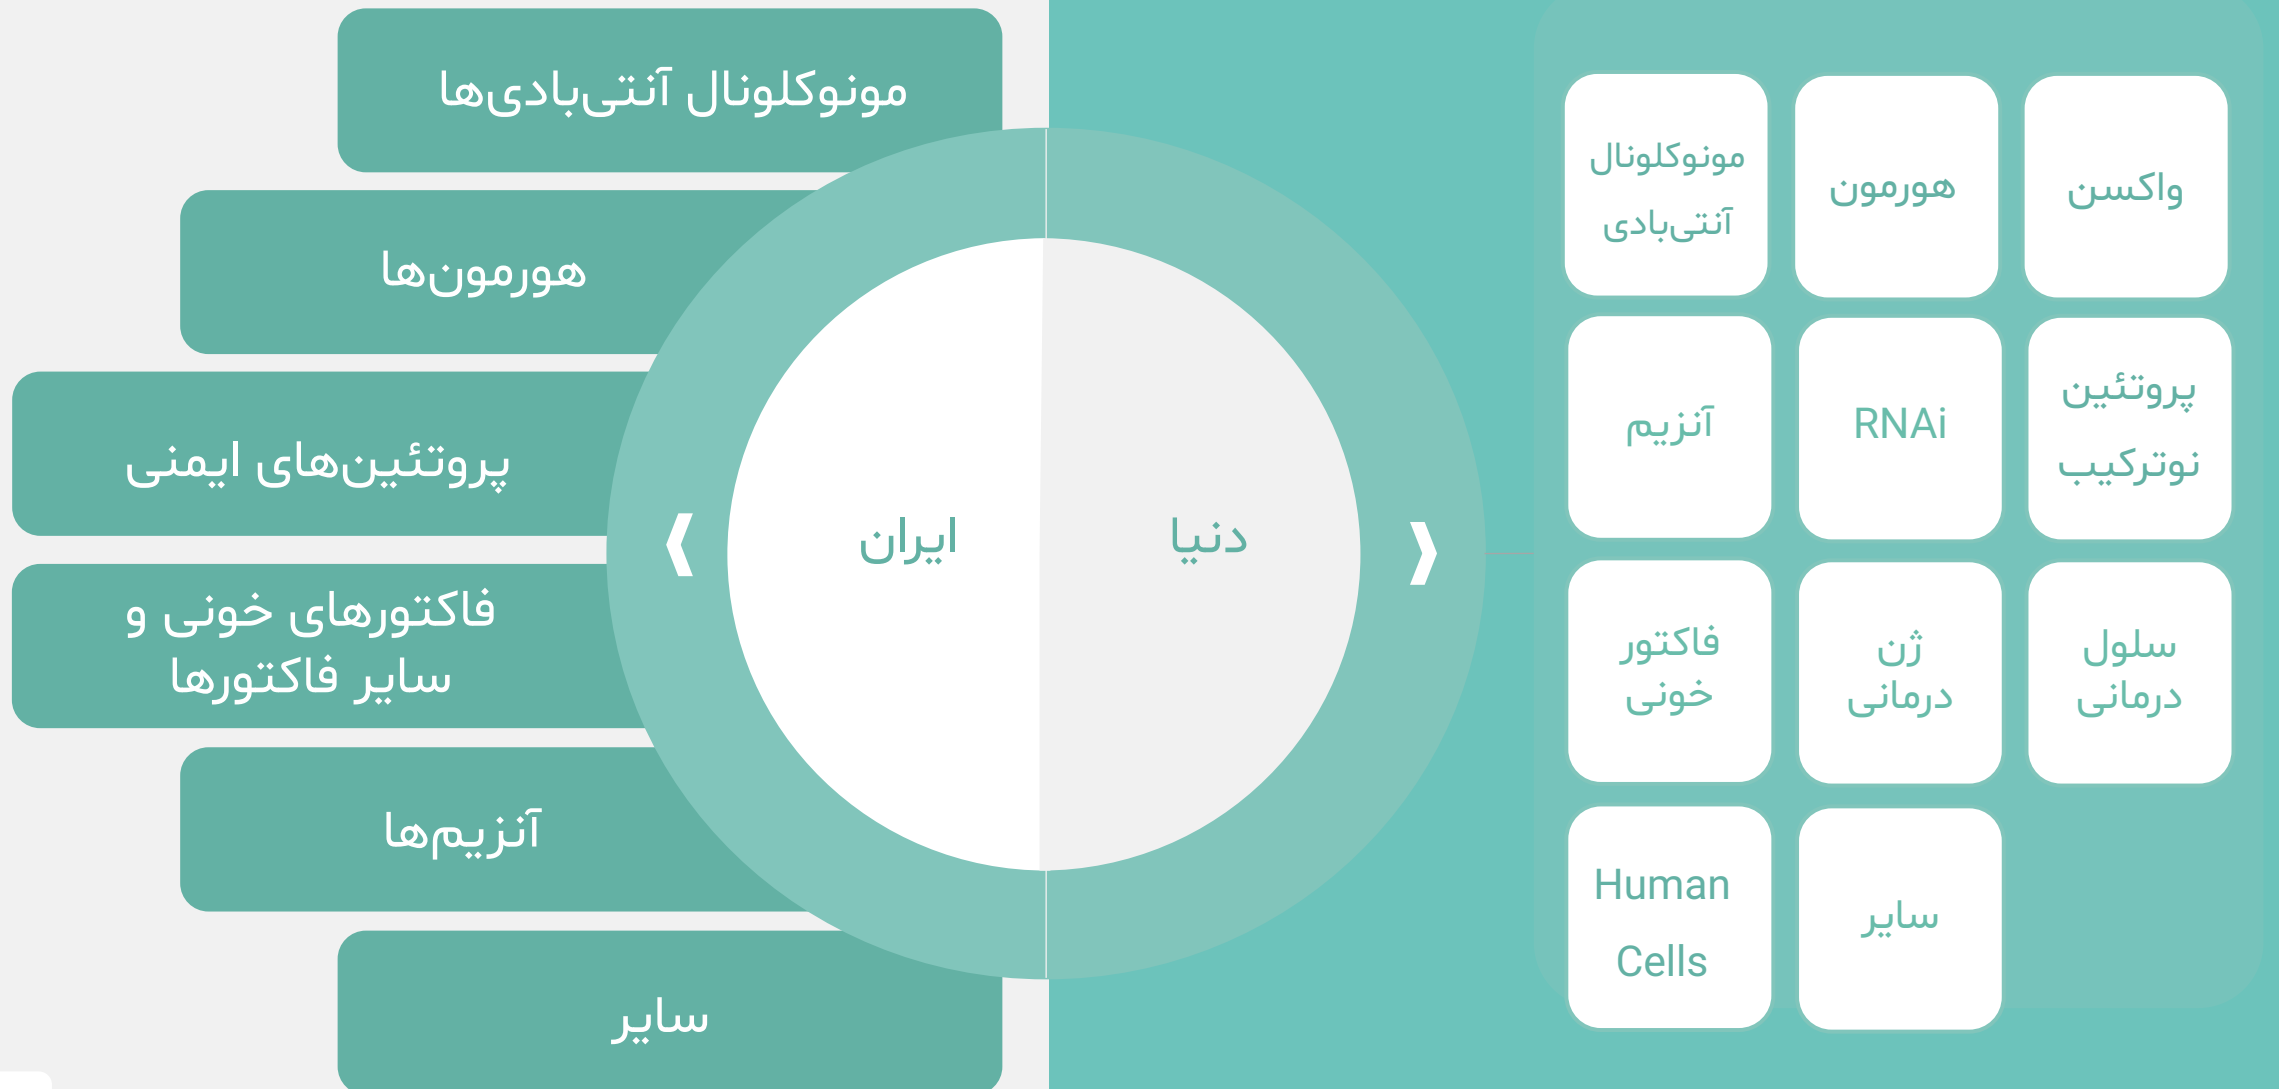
مونوکلونال آنتی‌بادی‌ها

هورمون‌ها

پروتئین‌های ایمنی

فاکتورهای خونی و سایر فاکتورها

آنزیم‌ها

سایر

ایران

دنیا

واکسن

هورمون

مونوکلونال آنتی‌بادی

پروتئین نوترکیب

RNAi

آنزیم

سلول درمانی

ژن درمانی

فاکتور خونی

سایر

Human Cells